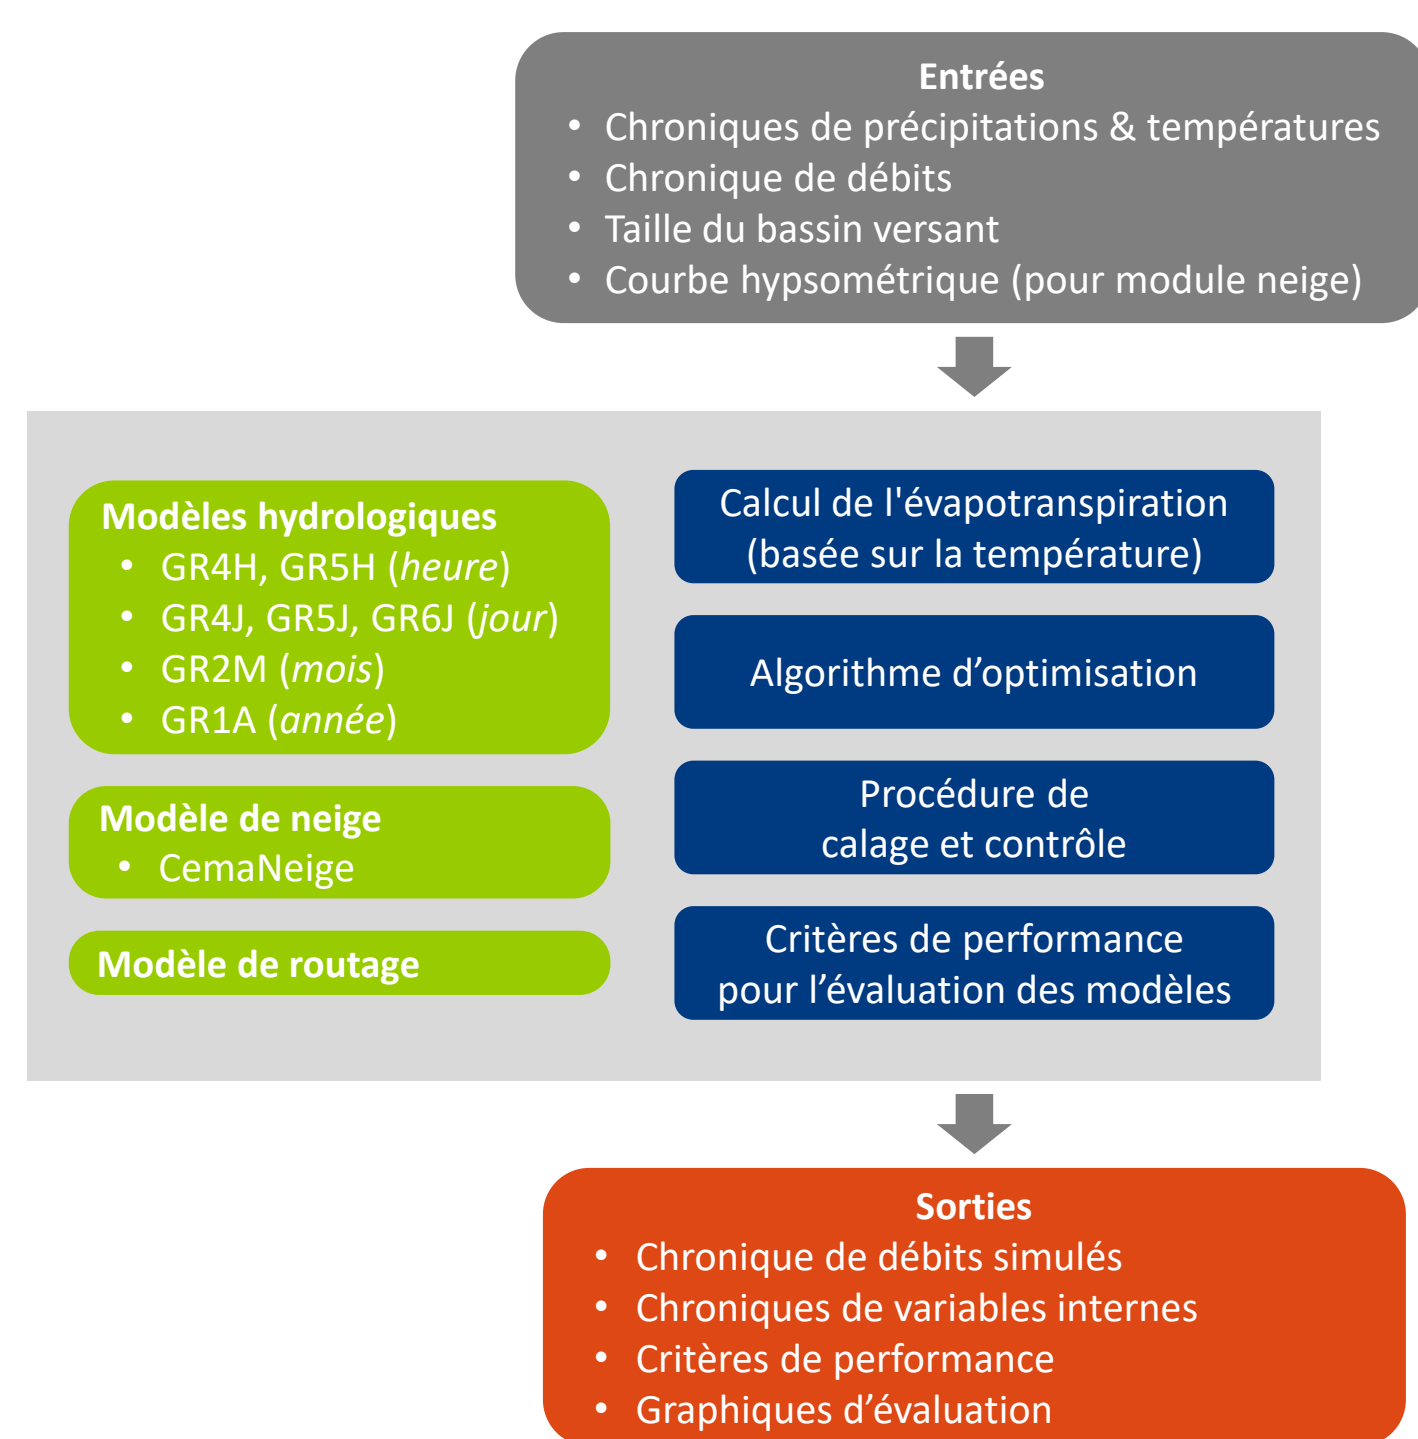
Entrées
• Chroniques de précipitations & températures
• Chronique de débits
• Taille du bassin versant
• Courbe hypsométrique (pour module neige)

Modèles hydrologiques
• GR4H, GR5H (heure)
• GR4J, GR5J, GR6J (jour)
• GR2M (mois)
• GR1A (année)

Modèle de neige
• CemaNeige

Modèle de routage

Calcul de l'évapotranspiration (basée sur la température)

Algorithme d’optimisation

Procédure de calage et contrôle

Critères de performance pour l’évaluation des modèles

Sorties
• Chronique de débits simulés
• Chroniques de variables internes
• Critères de performance
• Graphiques d’évaluation